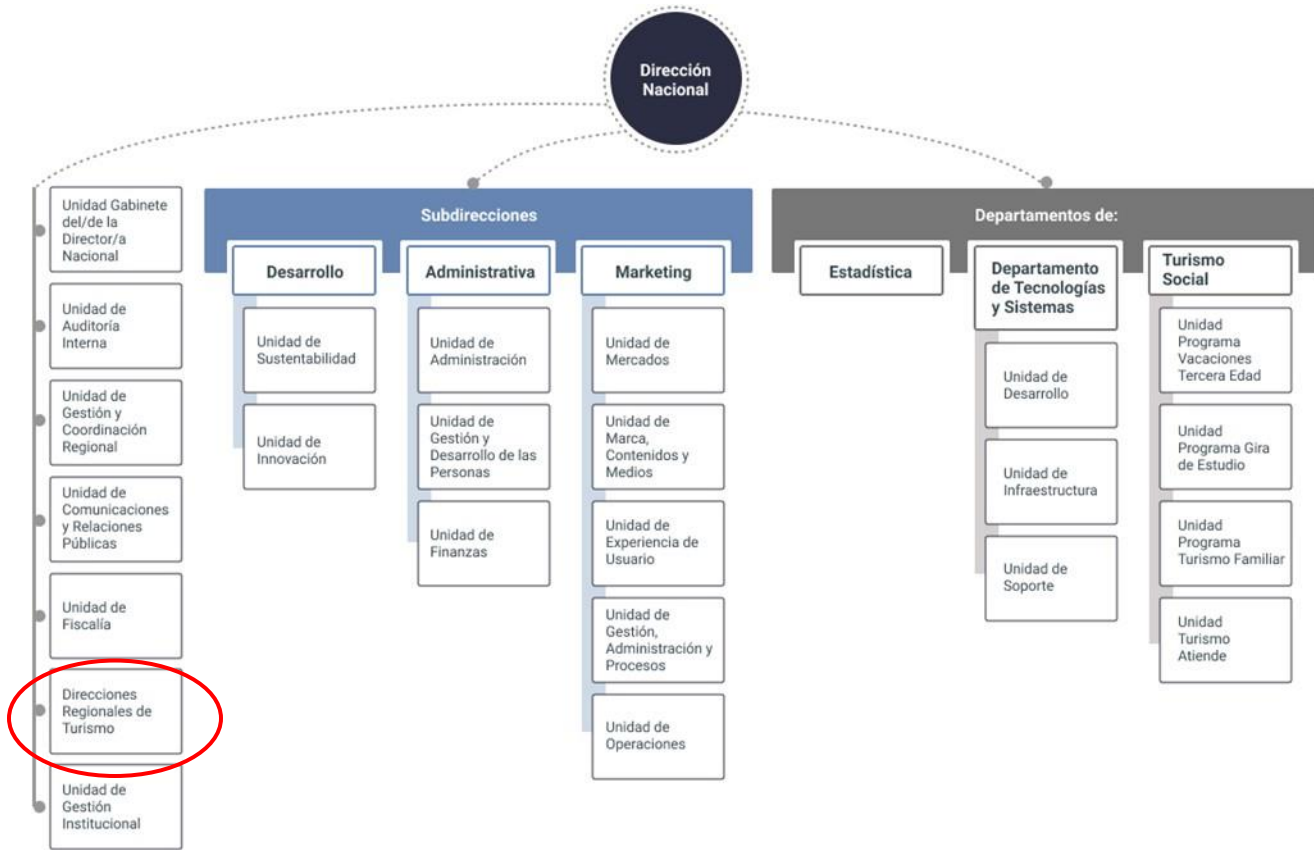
Dirección Nacional

Unidad Gabinete del/de la Director/a Nacional

Unidad de Auditoría Interna

Unidad de Gestión y Coordinación Regional

Unidad de Comunicaciones y Relaciones Públicas

Unidad de Fiscalía

Direcciones Regionales de Turismo

Unidad de Gestión Institucional

Subdirecciones

Desarrollo

Unidad de Sustentabilidad

Unidad de Innovación

Administrativa

Unidad de Administración

Unidad de Gestión y Desarrollo de las Personas

Unidad de Finanzas

Marketing

Unidad de Mercados

Unidad de Marca, Contenidos y Medios

Unidad de Experiencia de Usuario

Unidad de Gestión, Administración y Procesos

Unidad de Operaciones

Departamentos de:

Estadística

Departamento de Tecnologías y Sistemas

Unidad de Desarrollo

Unidad de Infraestructura

Unidad de Soporte

Turismo Social

Unidad Programa Vacaciones Tercera Edad

Unidad Programa Gira de Estudio

Unidad Programa Turismo Familiar

Unidad Turismo Atiende